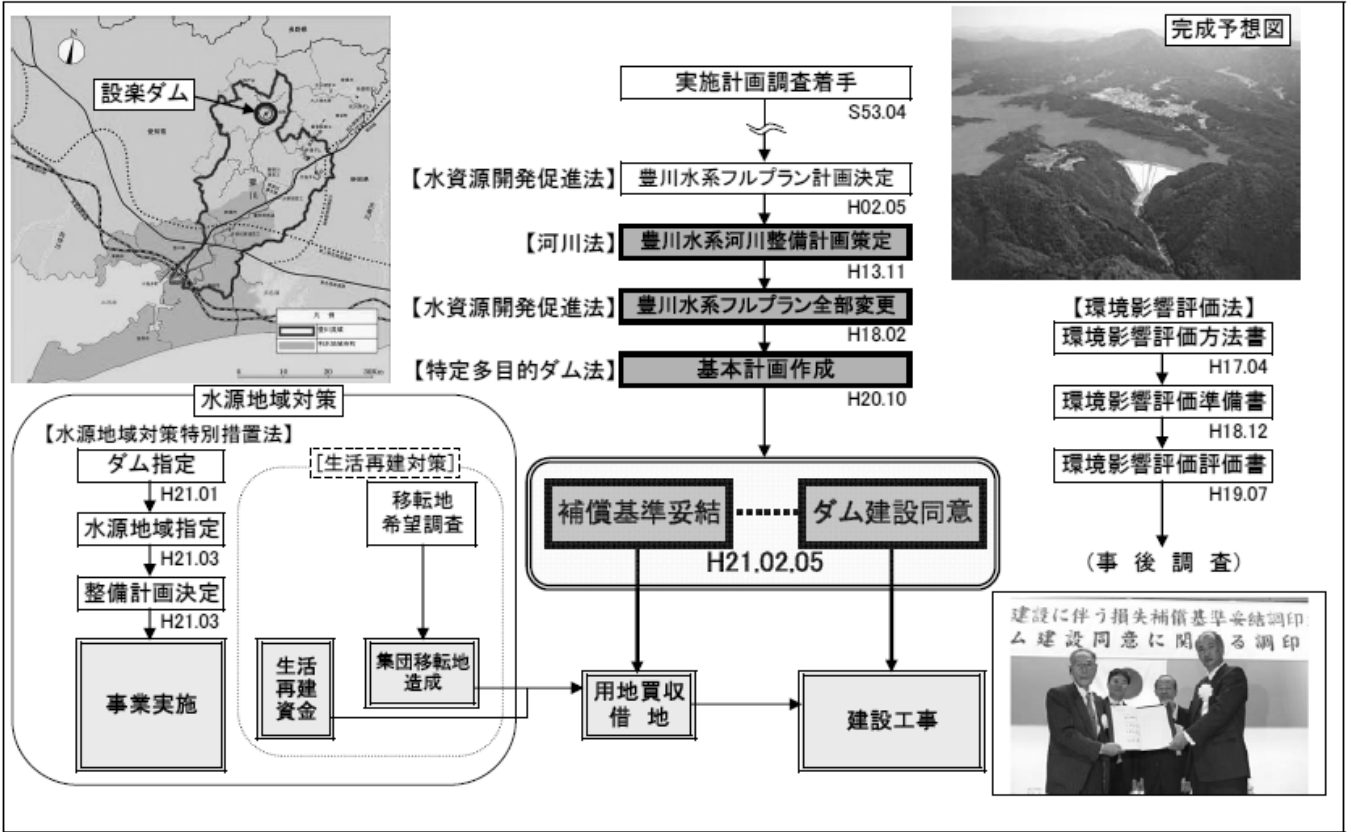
設楽ダム

完成予想図

実施計画調査着手
S53.04

【水資源開発促進法】豊川水系フルプラン計画決定
H02.05

【河川法】豊川水系河川整備計画策定
H13.11

【水資源開発促進法】豊川水系フルプラン全部変更
H18.02

【特定多目的ダム法】基本計画作成
H20.10

【環境影響評価法】
環境影響評価方法書
H17.04
環境影響評価準備書
H18.12
環境影響評価評価書
H19.07
（事後調査）

水源地域対策
【水源地域対策特別措置法】
ダム指定
H21.01
水源地域指定
H21.03
整備計画決定
H21.03
事業実施

[生活再建対策]
移転地希望調査
集団移転地造成
生活再建資金

補償基準妥結 ダム建設同意
H21.02.05

用地買収借地

建設工事

建設に伴う損失補償基準妥結調印
ム建設同意に関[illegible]る調印